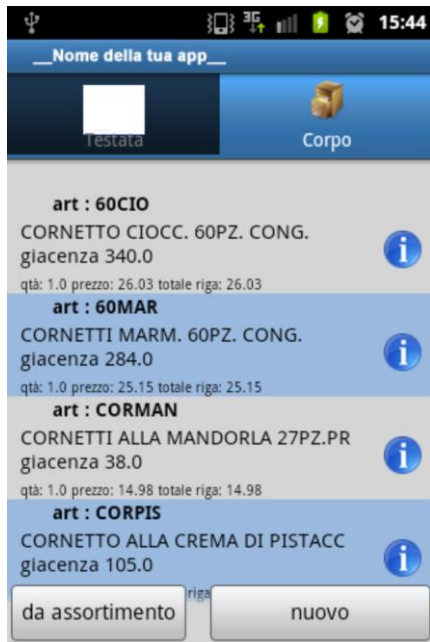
15:44

__Nome della tua app__

Testata

Corpo

art : 60CIO
CORNETTO CIOCC. 60PZ. CONG.
giacenza 340.0
qtà: 1.0 prezzo: 26.03 totale riga: 26.03

art : 60MAR
CORNETTI MARM. 60PZ. CONG.
giacenza 284.0
qtà: 1.0 prezzo: 25.15 totale riga: 25.15

art : CORMAN
CORNETTI ALLA MANDORLA 27PZ.PR
giacenza 38.0
qtà: 1.0 prezzo: 14.98 totale riga: 14.98

art : CORPIS
CORNETTO ALLA CREMA DI PISTACC
giacenza 105.0
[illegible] riga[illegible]

da assortimento

nuovo